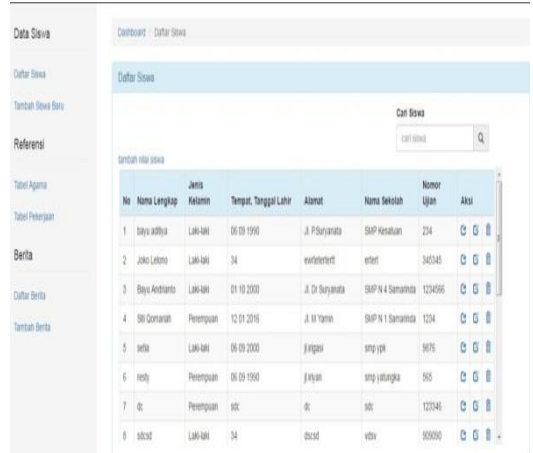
Data Siswa

Daftar Siswa

Tambah Siswa Baru

Referensi

Tabel Agama

Tabel Pekerjaan

Berita

Daftar Berita

Tambah Berita

Dashboard / Daftar Siswa

Daftar Siswa

Cari Siswa

cari siswa

tambah nilai siswa

| No | Nama Lengkap | Jenis Kelamin | Tempat, Tanggal Lahir | Alamat | Nama Sekolah | Nomor Ujian | Aksi |
|---|---|---|---|---|---|---|---|
| 1 | bayu aditya | Laki-laki | 06 09 1990 | Jl. P.Suryanata | SMP Kesatuan | 234 | |
| 2 | Joko Lelono | Laki-laki | 34 | ewrterterterl | ertert | 345345 | |
| 3 | Bayu Andrianto | Laki-laki | 01 10 2000 | Jl. Dr Suryanata | SMP N 4 Samarinda | 1234566 | |
| 4 | Siti Qomariah | Perempuan | 12 01 2016 | Jl. M Yamin | SMP N 1 Samarinda | 1234 | |
| 5 | setia | Laki-laki | 06 09 2000 | jl.ingasi | smp ypk | 5676 | |
| 6 | resty | Perempuan | 06 09 1990 | jl.inyan | smp yatungka | 565 | |
| 7 | dc | Perempuan | sdc | dc | sdc | 123346 | |
| 8 | sdcsd | Laki-laki | 34 | dscsd | vdsv | 909090 | |